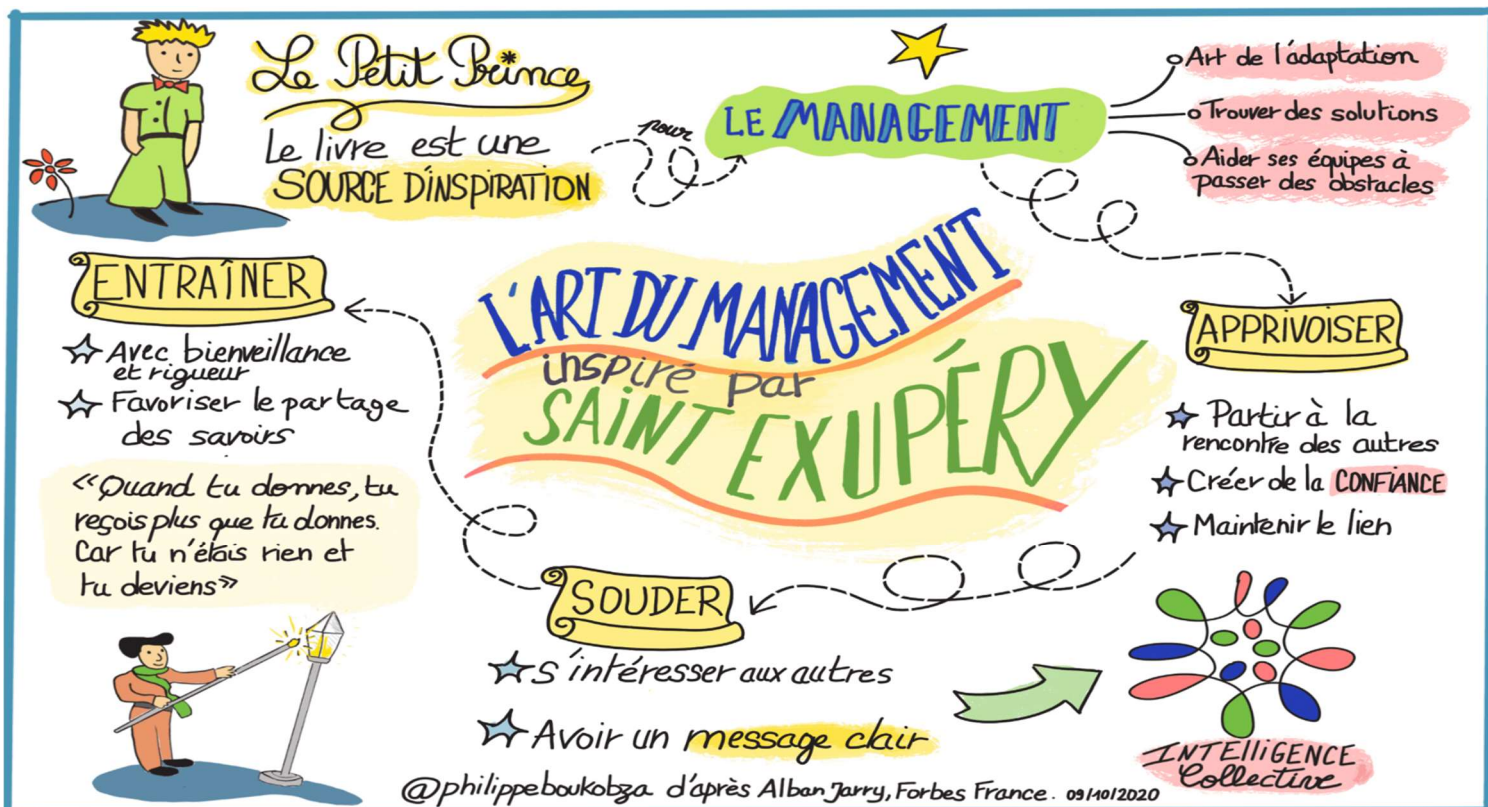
Le Petit Prince

Le livre est une SOURCE D'INSPIRATION

pour

LE MANAGEMENT

Art de l'adaptation

Trouver des solutions

Aider ses équipes à passer des obstacles

L'ART DU MANAGEMENT inspiré par SAINT EXUPÉRY

ENTRAÎNER

Avec bienveillance et rigueur

Favoriser le partage des savoirs

« Quand tu donnes, tu reçois plus que tu donnes. Car tu n'étais rien et tu deviens »

APPRIVOISER

Partir à la rencontre des autres

Créer de la CONFIANCE

Maintenir le lien

SOUDER

S'intéresser aux autres

Avoir un message clair

INTELLIGENCE Collective

@philippeboukobza d'après Alban Jarry, Forbes France. 09/10/2020